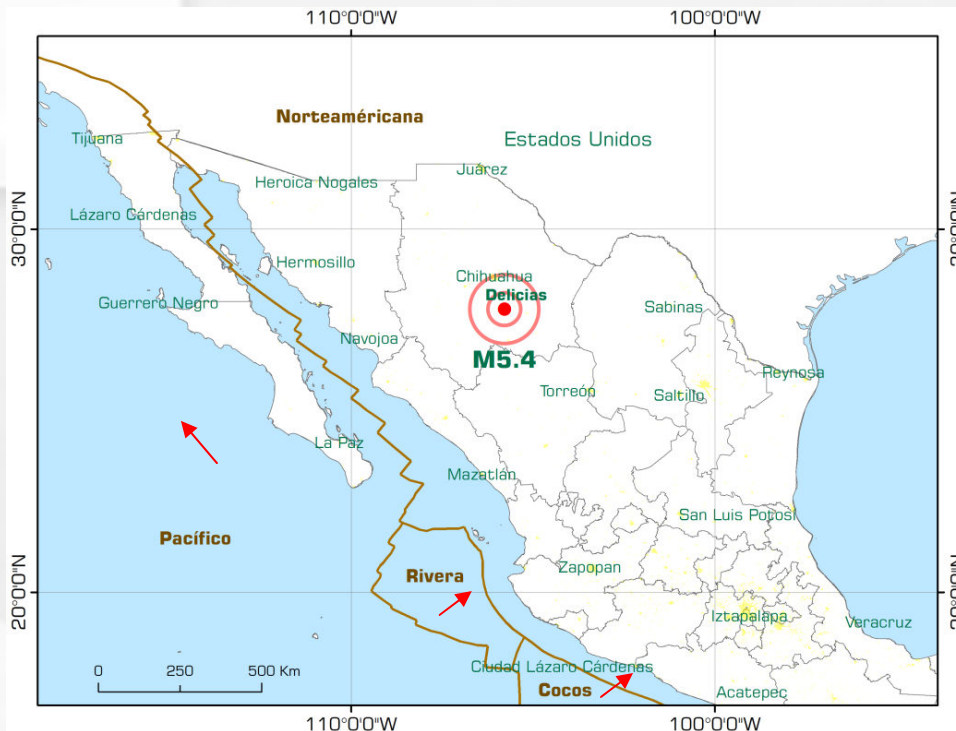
110°0'0"W
100°0'0"W

Norteamérícana
Estados Unidos
Tijuana
Juárez
Heroica Nogales
Lázaro Cárdenas
30°0'0"N
30°0'0"N
Hermosillo
Chihuahua
Delicias
Guerrero Negro
Sabinas
Navojoa
M5.4
Reynosa
Torreón
Saltillo
La Paz
Mazatlán
Pacífico
San Luis Potosí
Rivera
Zapopan
20°0'0"N
20°0'0"N
Iztapalapa
Veracruz
0
250
500 Km
Ciudad Lázaro Cárdenas
Cocos
Acatepec
110°0'0"W
100°0'0"W